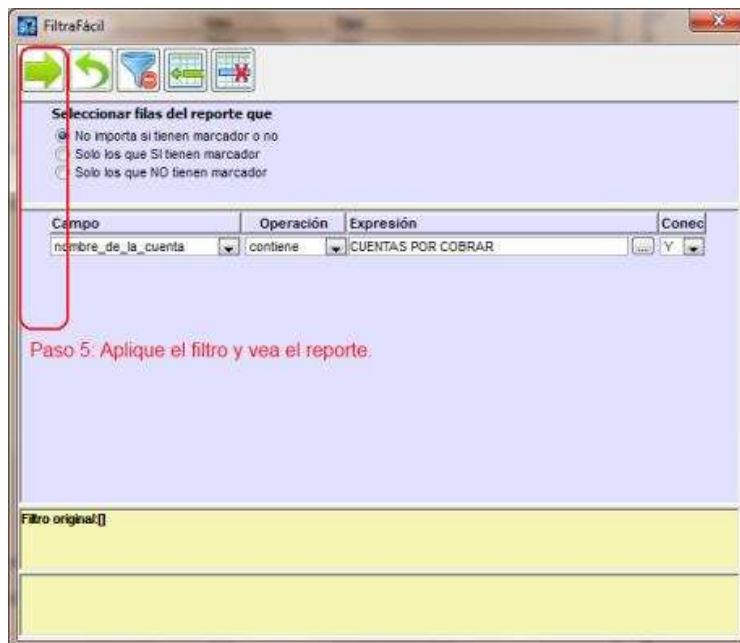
FiltraFácil

Seleccionar filas del reporte que
No importa si tienen marcador o no
Solo los que SI tienen marcador
Solo los que NO tienen marcador

| Campo | Operación | Expresión | Conec |
|---|---|---|---|
| nombre_de_la_cuenta | contiene | CUENTAS POR COBRAR | Y |

Paso 5: Aplique el filtro y vea el reporte.

Filtro original:[]